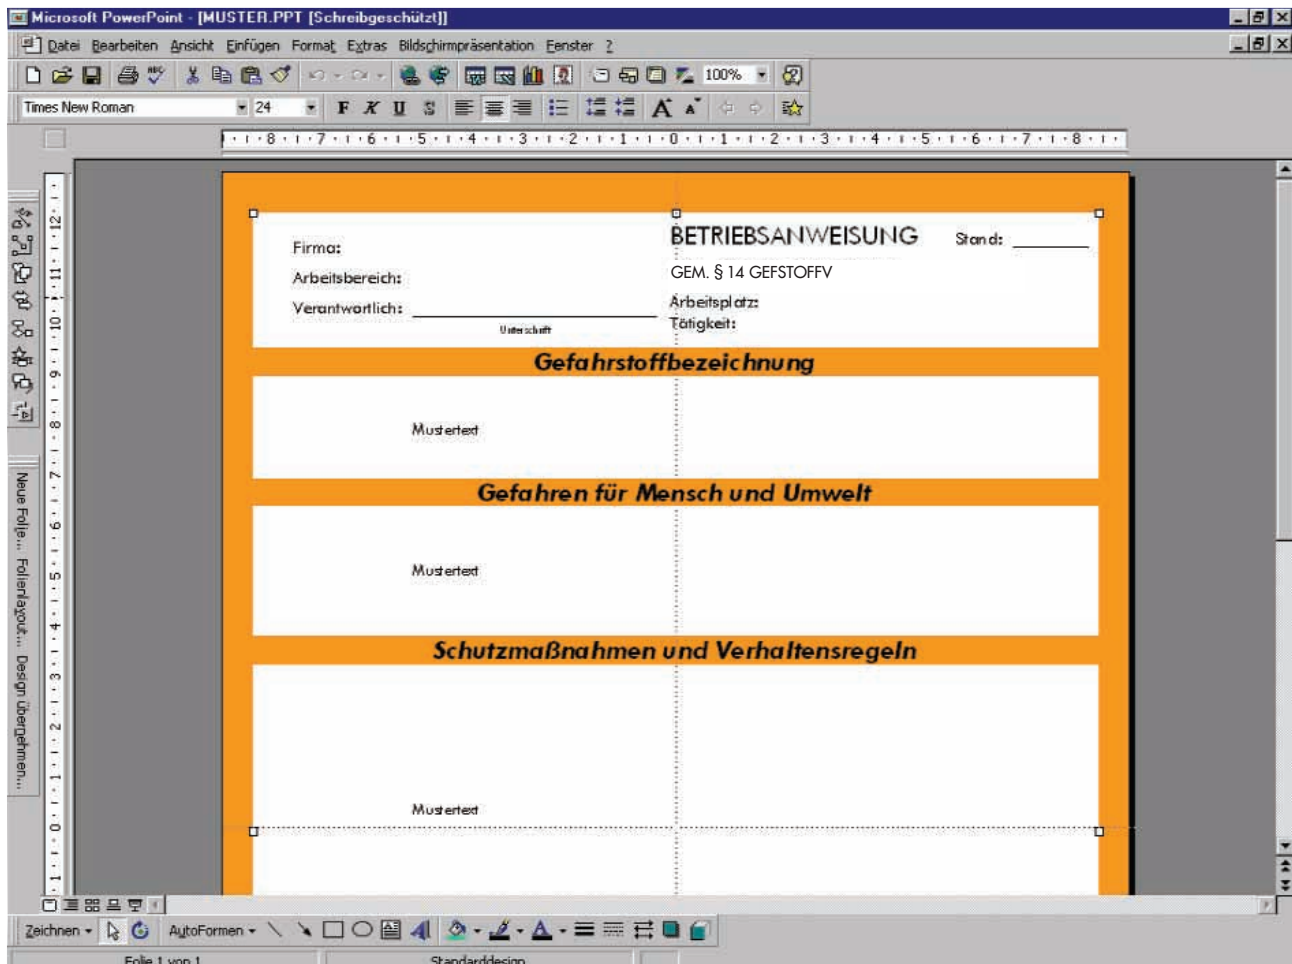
Microsoft PowerPoint - [MUSTER.PPT [Schreibgeschützt]]

Datei Bearbeiten Ansicht Einfügen Format Extras Bildschirmpräsentation Fenster ?

100%

Times New Roman 24

F K U S

Firma:

Arbeitsbereich:

Verantwortlich:

Unterschrift

BETRIEBSANWEISUNG

Stand:

GEM. § 14 GEFSTOFFV

Arbeitsplatz:

Tätigkeit:

Gefahrstoffbezeichnung

Mustertext

Gefahren für Mensch und Umwelt

Mustertext

Schutzmaßnahmen und Verhaltensregeln

Mustertext

Neue Folie... Folienlayout... Design übernehmen...

Zeichnen AutoFormen

Folie 1 von 1 Standarddesign